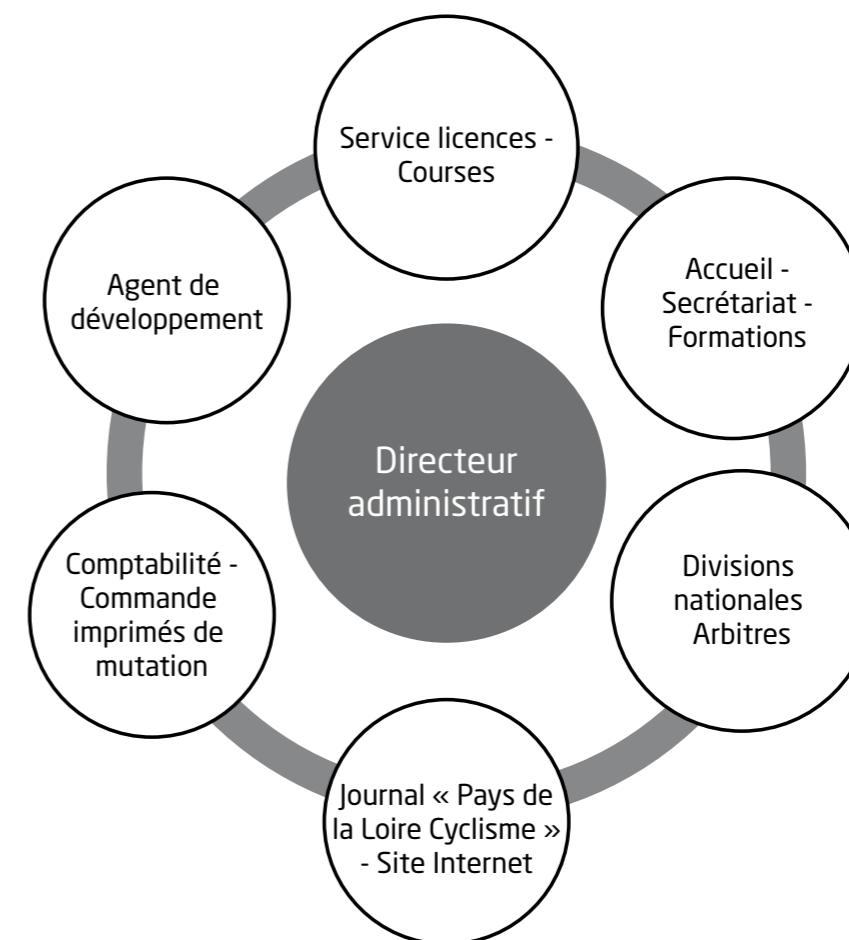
Service licences - Courses

Accueil - Secrétariat - Formations

Divisions nationales Arbitres

Journal « Pays de la Loire Cyclisme » - Site Internet

Comptabilité - Commande imprimés de mutation

Agent de développement

Directeur administratif